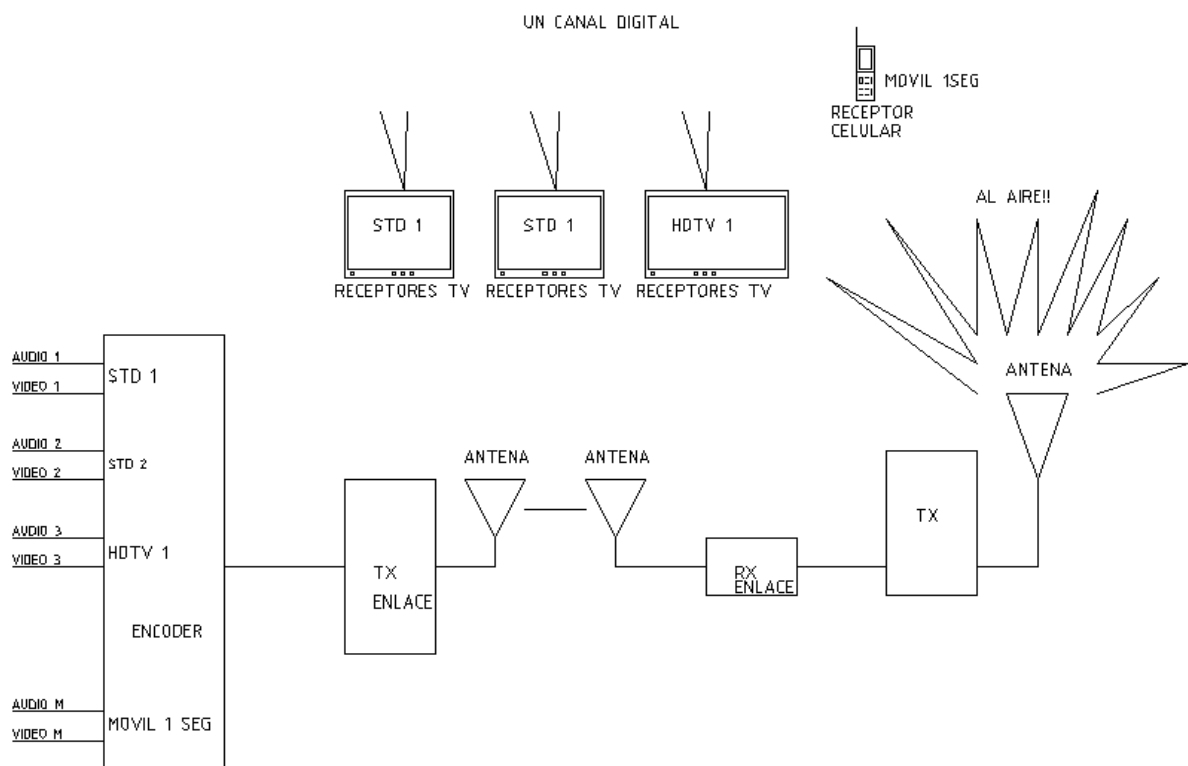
UN CANAL DIGITAL

MOVIL 1SEG

RECEPTOR CELULAR

STD 1
RECEPTORES TV

STD 1
RECEPTORES TV

HDTV 1
RECEPTORES TV

AL AIRE!!

ANTENA

AUDIO 1
VIDEO 1
STD 1

AUDIO 2
VIDEO 2
STD 2

AUDIO 3
VIDEO 3
HDTV 1

ENCODER

AUDIO M
VIDEO M
MOVIL 1 SEG

TX ENLACE

ANTENA

ANTENA

RX ENLACE

TX